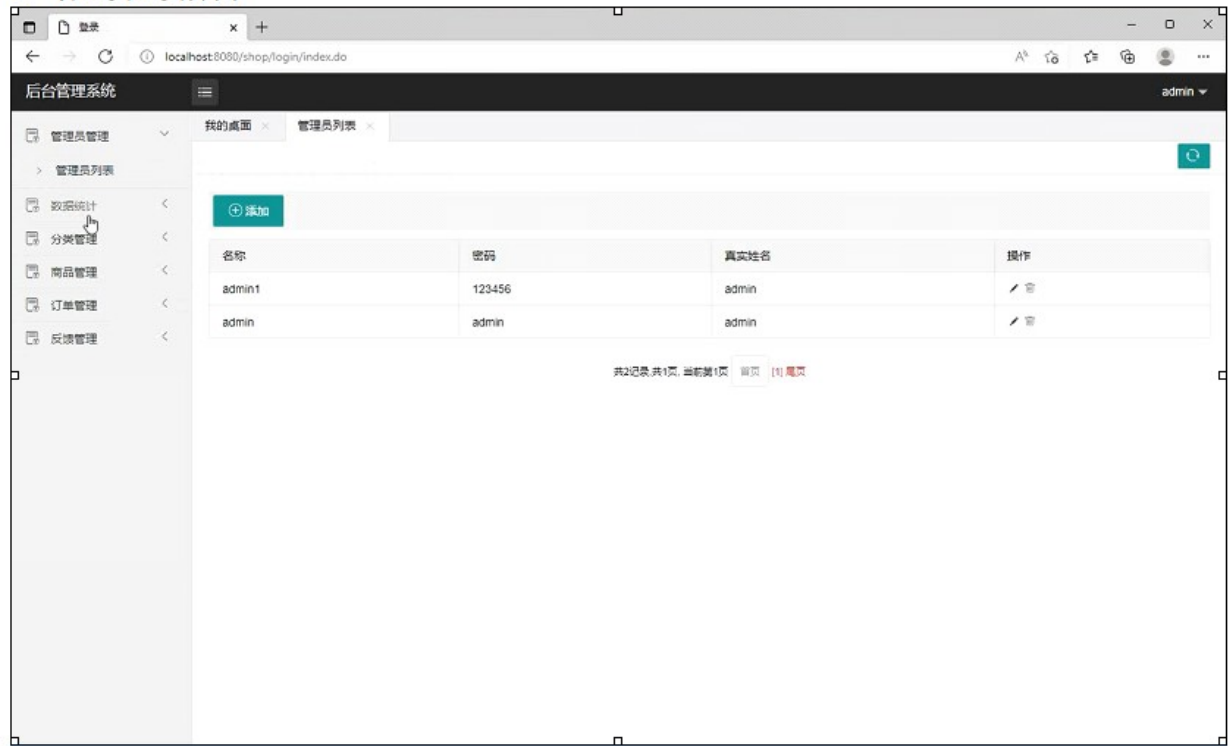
登录

localhost:8080/shop/login/index.do

后台管理系统

admin

管理员管理
管理员列表
数据统计
分类管理
商品管理
订单管理
反馈管理

我的桌面
管理员列表

添加

| 名称 | 密码 | 真实姓名 | 操作 |
|---|---|---|---|
| admin1 | 123456 | admin | |
| admin | admin | admin | |

共2记录,共1页,当前第1页 首页 [1] 尾页